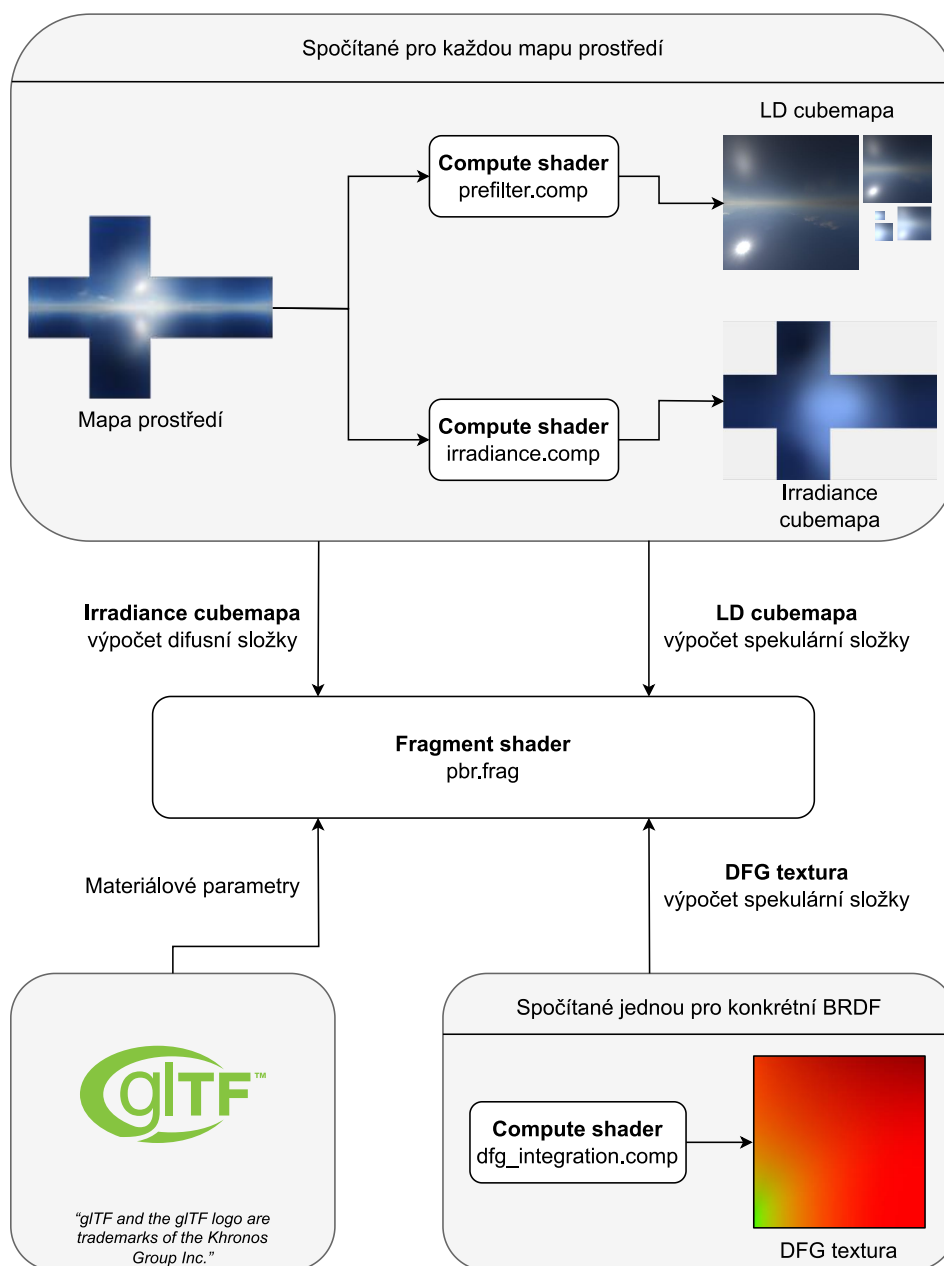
Spočítané pro každou mapu prostředí

LD cubemapa

**Compute shader**
prefilter.comp

Mapa prostředí

**Compute shader**
irradiance.comp

Irradiance cubemapa

**Irradiance cubemapa**
výpočet difusní složky

**LD cubemapa**
výpočet spekulární složky

**Fragment shader**
pbr.frag

Materiálové parametry

**DFG textura**
výpočet spekulární složky

glTF™

*"glTF and the glTF logo are trademarks of the Khronos Group Inc."*

Spočítané jednou pro konkrétní BRDF

**Compute shader**
dfg_integration.comp

DFG textura